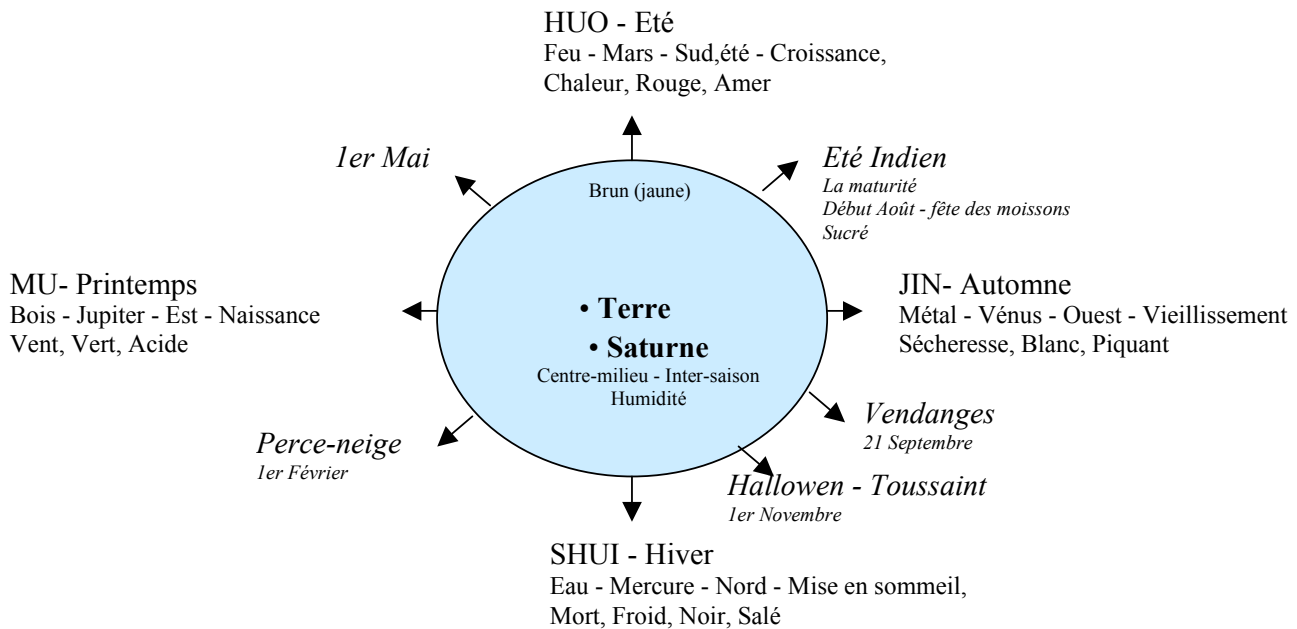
HUO - Eté
Feu - Mars - Sud,été - Croissance, Chaleur, Rouge, Amer

1er Mai

Eté Indien
La maturité
Début Août - fête des moissons
Sucré

Brun (jaune)

MU- Printemps
Bois - Jupiter - Est - Naissance
Vent, Vert, Acide

• Terre
• Saturne
Centre-milieu - Inter-saison
Humidité

JIN- Automne
Métal - Vénus - Ouest - Vieillissement
Sécheresse, Blanc, Piquant

Vendanges
21 Septembre

Perce-neige
1er Février

Hallowen - Toussaint
1er Novembre

SHUI - Hiver
Eau - Mercure - Nord - Mise en sommeil, Mort, Froid, Noir, Salé